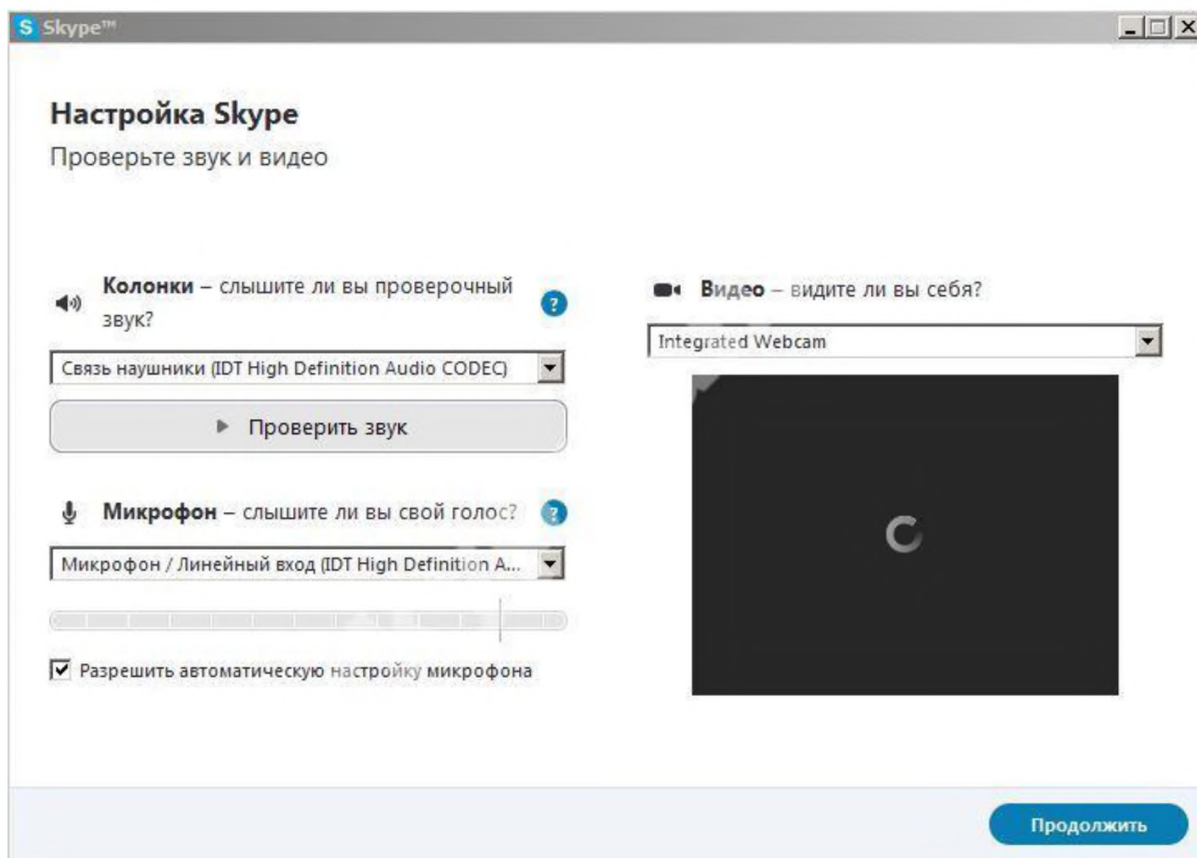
Skype™

Настройка Skype

Проверьте звук и видео

Колонки – слышите ли вы проверочный звук?

?

Связь наушники (IDT High Definition Audio CODEC)

Проверить звук

Микрофон – слышите ли вы свой голос?

?

Микрофон / Линейный вход (IDT High Definition A...

Разрешить автоматическую настройку микрофона

Видео – видите ли вы себя?

Integrated Webcam

Продолжить